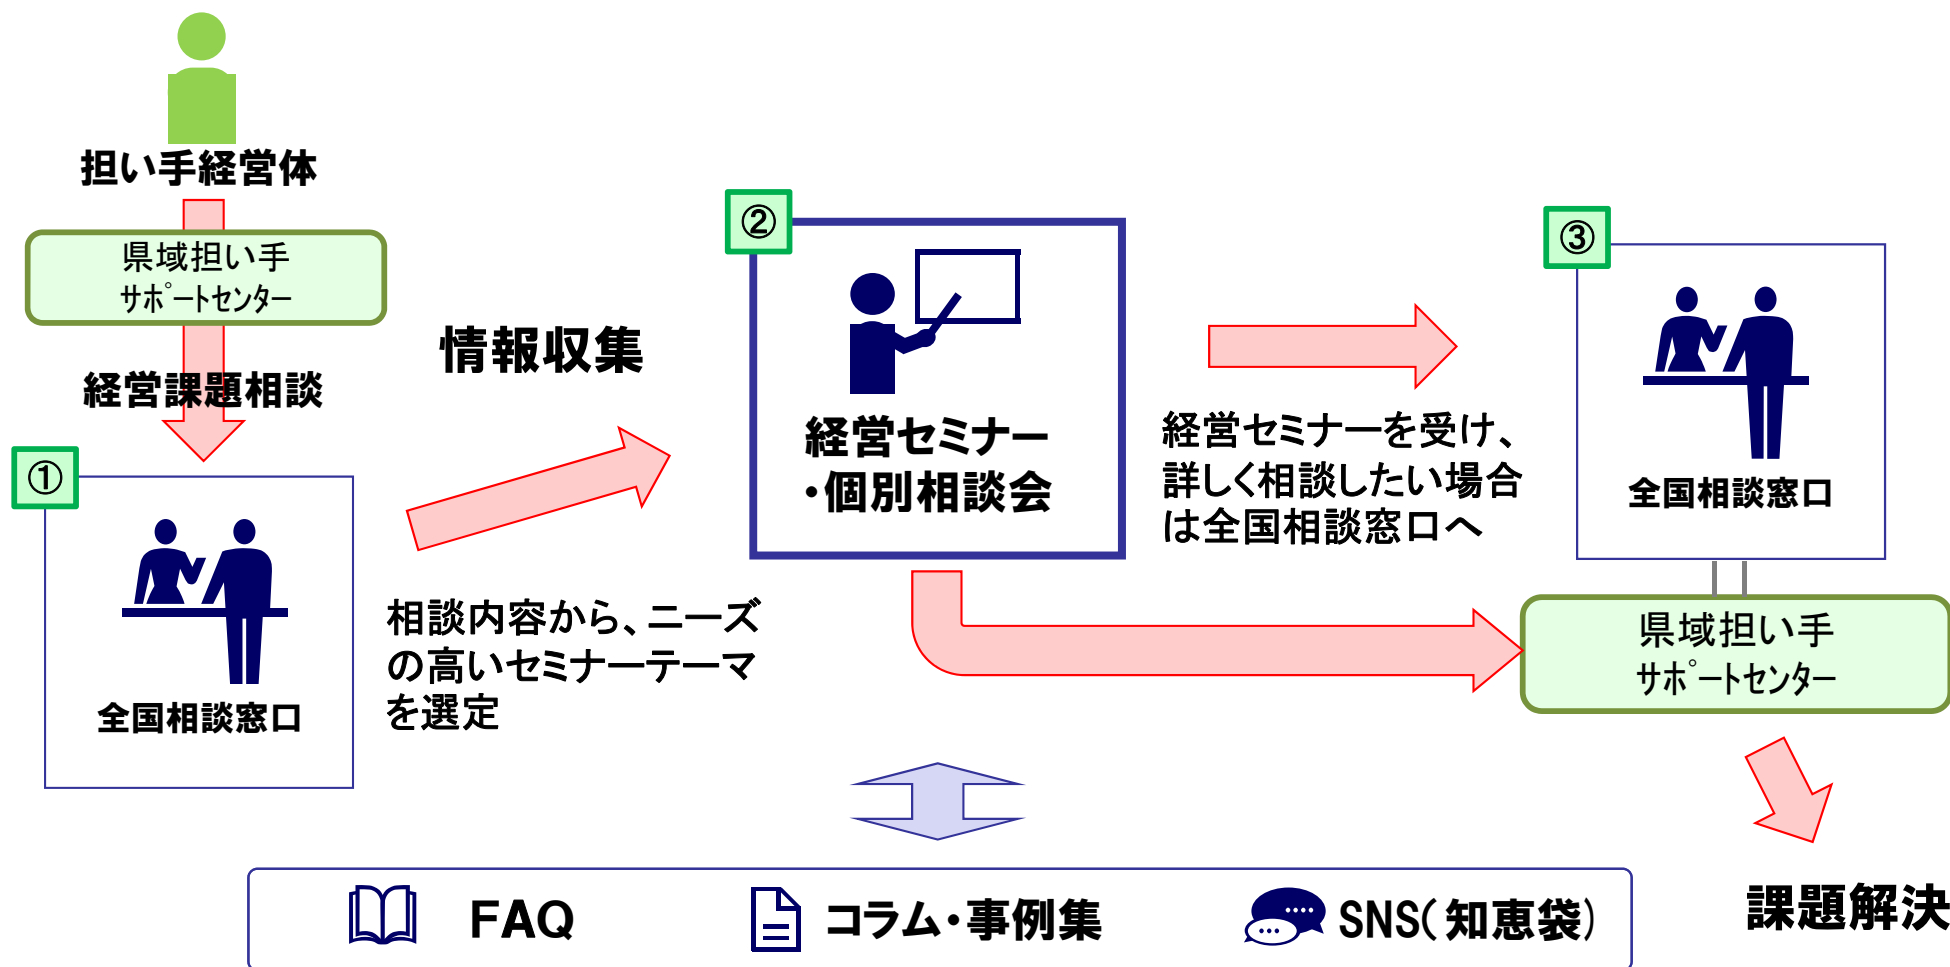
担い手経営体

県域担い手
サポートセンター

経営課題相談

①

全国相談窓口

情報収集

相談内容から、ニーズの高いセミナーテーマを選定

②

経営セミナー
・個別相談会

経営セミナーを受け、詳しく相談したい場合は全国相談窓口へ

③

全国相談窓口

県域担い手
サポートセンター

課題解決

FAQ　コラム・事例集　SNS（知恵袋）